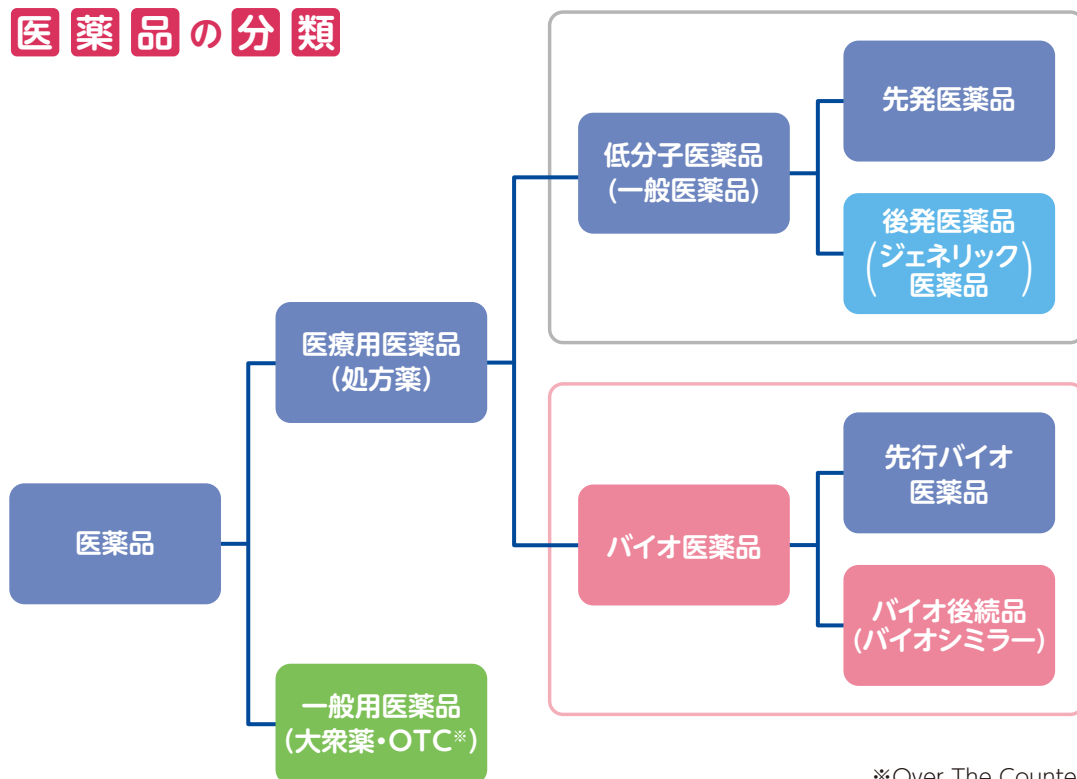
医薬品の分類

医薬品

医療用医薬品
(処方薬)

一般用医薬品
(大衆薬・OTC※)

低分子医薬品
(一般医薬品)

先発医薬品

後発医薬品
(ジェネリック医薬品)

バイオ医薬品

先行バイオ医薬品

バイオ後続品
(バイオシミラー)

※Over The Counte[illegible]